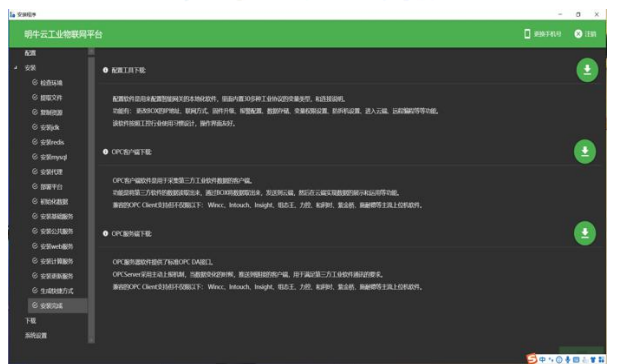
安装程序

明牛云工业物联网平台

更换手机号　注销

配置
安装
检查环境
提取文件
复制资源
安装jdk
安装redis
安装mysql
安装代理
部署平台
初始化数据
安装采集服务
安装公共服务
安装web服务
安装计算服务
安装采集服务
生成快捷方式
安装完成
下载
系统设置

配置工具下载:

配置软件是用来配置智能网关的本地软件，里面内置30多种工业协议的设备类型，和连接机。
功能有：修改BOX的IP地址、联网方式、固件升级、库管配置、数据存储、变量权限设置、阶段分设置、进入云端、远程编程等等功能。
该软件按照工控行业使用习惯设计，操作界面友好。

OPC客户端下载:

OPC客户端软件是用于采集第三方工业软件数据的客户端。
功能是将第三方软件的数据读取出来，通过BOX将数据取出来，发送到云端，然后在云端实现数据的展示和运用等功能。
兼容的OPC Client支持的不限以下：Wincc、Intouch、Insight、组态王、力控、和利时、紫金桥、易触摸等主流上位机软件。

OPC服务端下载:

OPC服务端软件提供了标准OPC DA接口。
OPCServer采用主动上报机制，当数据变化时即刻，推送到组件的客户端，用于满足第三方工业软件通讯的要求。
兼容的OPC Client支持的不限以下：Wincc、Intouch、Insight、组态王、力控、和利时、紫金桥、易触摸等主流上位机软件。